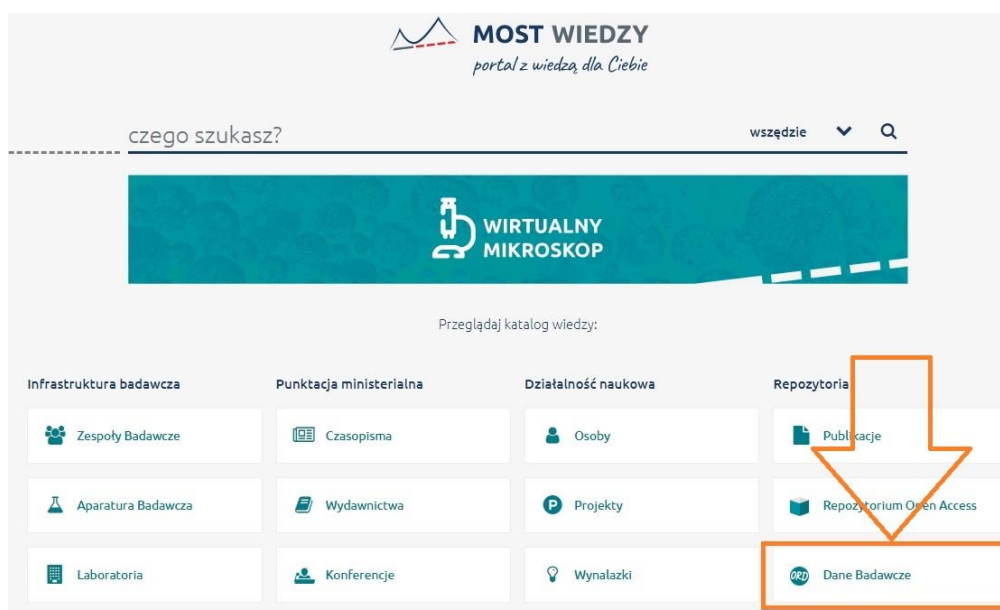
MOST WIEDZY
portal z wiedzą dla Ciebie

czego szukasz?

wszędzie

WIRTUALNY MIKROSKOP

Przeglądaj katalog wiedzy:

Infrastruktura badawcza

Zespoły Badawcze

Aparatura Badawcza

Laboratoria

Punktacja ministerialna

Czasopisma

Wydawnictwa

Konferencje

Działalność naukowa

Osoby

Projekty

Wynalazki

Repozytoria

Publikacje

Repozytorium Open Access

ORD Dane Badawcze